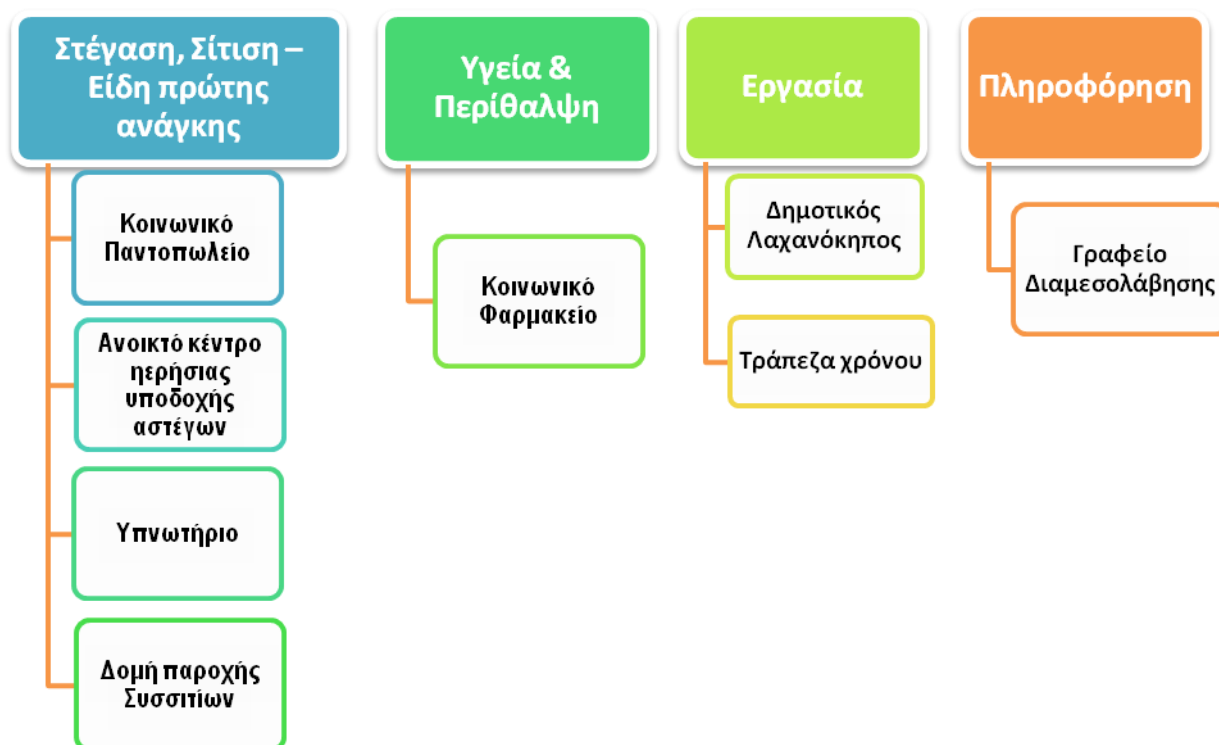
Στέγαση, Σίτιση – Είδη πρώτης ανάγκης

Κοινωνικό Παντοπωλείο

Ανοικτό κέντρο ηερήσιας υποδοχής αστέγων

Υπνωτήριο

Δομή παροχής Συσσιτίων

Υγεία & Περίθαλψη

Κοινωνικό Φαρμακείο

Εργασία

Δημοτικός Λαχανόκηπος

Τράπεζα χρόνου

Πληροφόρηση

Γραφείο Διαμεσολάβησης